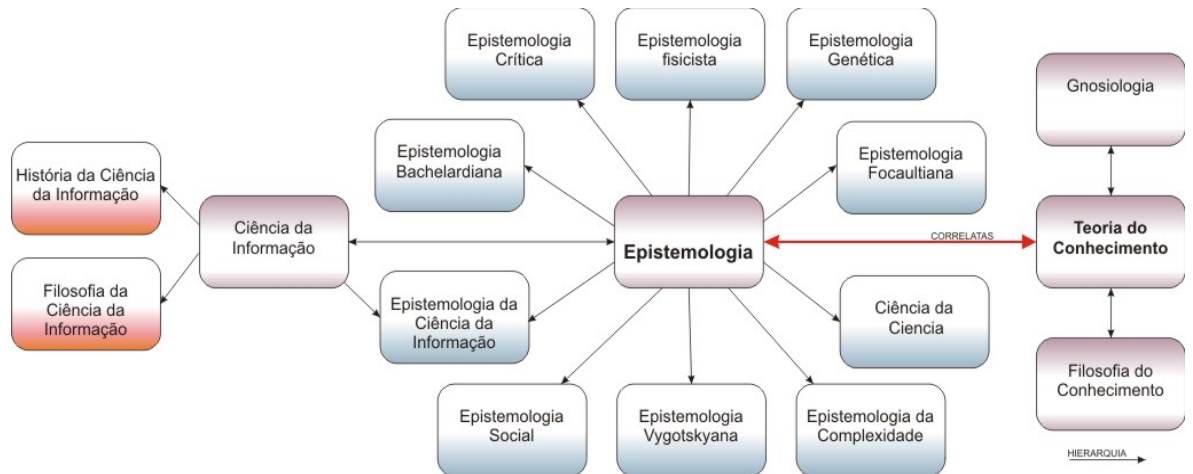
Epistemologia Crítica

Epistemologia fisicista

Epistemologia Genética

Gnosiologia

Epistemologia Bachelardiana

Epistemologia Focaultiana

História da Ciência da Informação

Ciência da Informação

Epistemologia

CORRELATAS

Teoria do Conhecimento

Filosofia da Ciência da Informação

Epistemologia da Ciência da Informação

Ciência da Ciencia

Filosofia do Conhecimento

Epistemologia Social

Epistemologia Vygotskyana

Epistemologia da Complexidade

HIERARQUIA